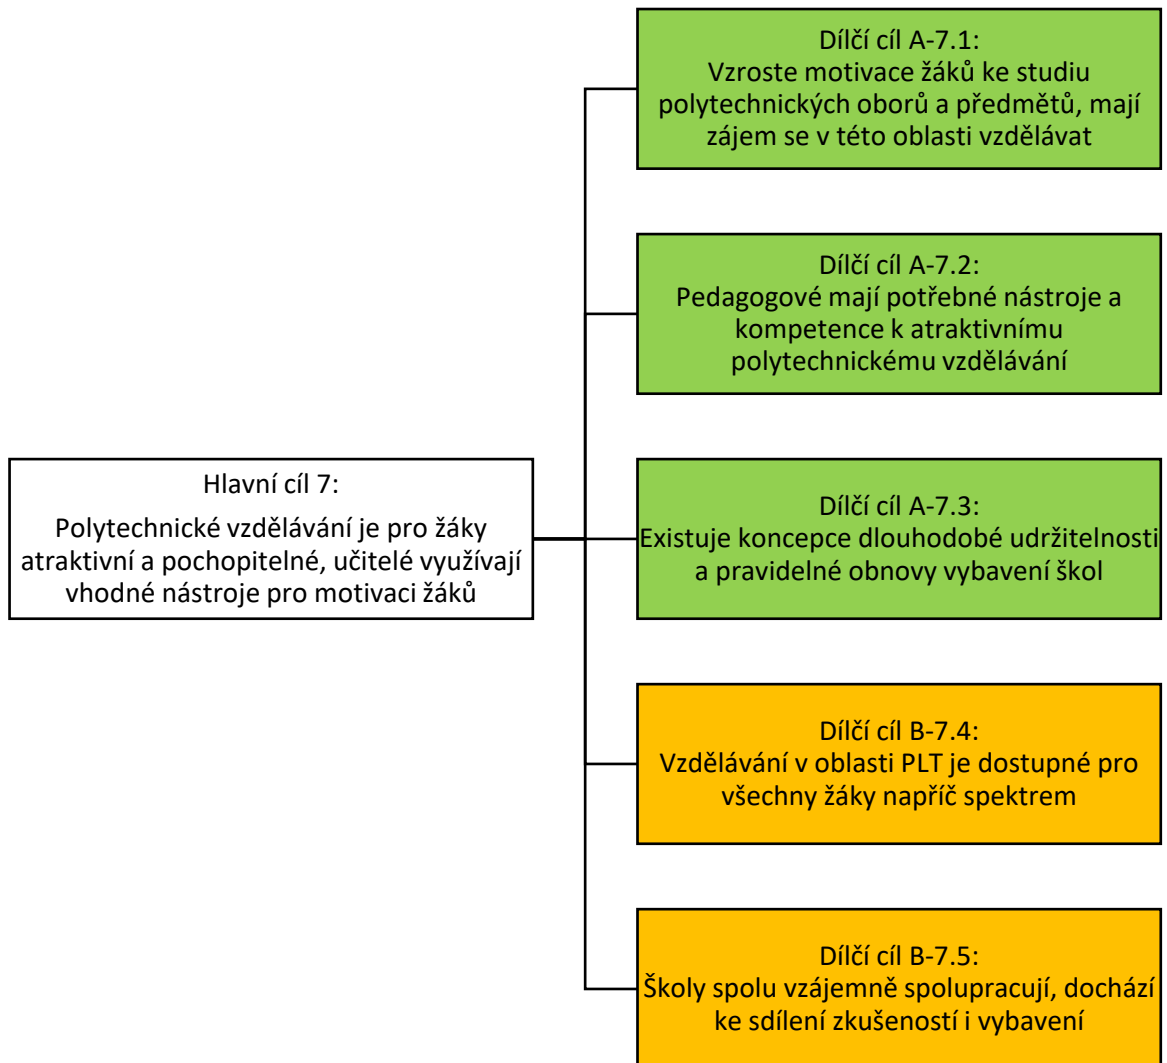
Hlavní cíl 7:

Polytechnické vzdělávání je pro žáky atraktivní a pochopitelné, učitelé využívají vhodné nástroje pro motivaci žáků

Dílčí cíl A-7.1:
Vzroste motivace žáků ke studiu polytechnických oborů a předmětů, mají zájem se v této oblasti vzdělávat

Dílčí cíl A-7.2:
Pedagogové mají potřebné nástroje a kompetence k atraktivnímu polytechnickému vzdělávání

Dílčí cíl A-7.3:
Existuje koncepce dlouhodobé udržitelnosti a pravidelné obnovy vybavení škol

Dílčí cíl B-7.4:
Vzdělávání v oblasti PLT je dostupné pro všechny žáky napříč spektrem

Dílčí cíl B-7.5:
Školy spolu vzájemně spolupracují, dochází ke sdílení zkušeností i vybavení